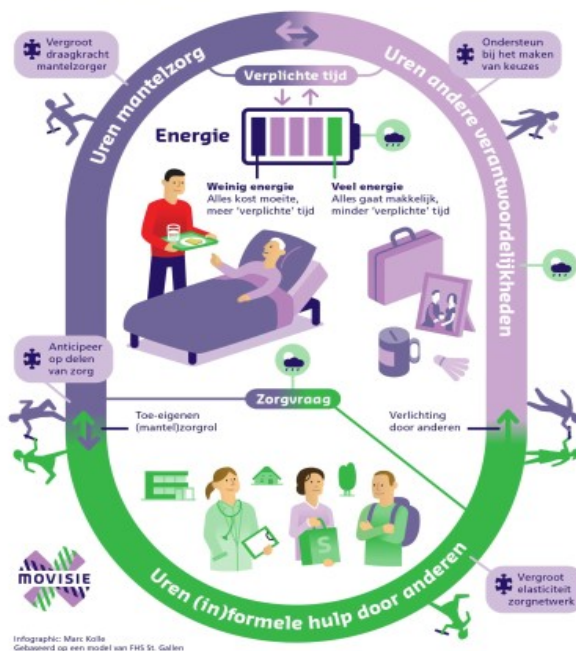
Vergroot draagkracht mantelzorger

Ondersteun bij het maken van keuzes

Uren mantelzorg

Verplichte tijd

Uren andere verantwoordelijkheden

Energie

Weinig energie
Alles kost moeite, meer 'verplichte' tijd

Veel energie
Alles gaat makkelijk, minder 'verplichte' tijd

Anticipeer op delen van zorg

Zorgvraag

Toe-eigenen (mantel)zorgrol

Verlichting door anderen

MOVISIE

Uren (in)formele hulp door anderen

Vergroot elasticiteit zorgnetwerk

Infographic: Marc Kolle
Gebaseerd op een model van FHS St. Gallen